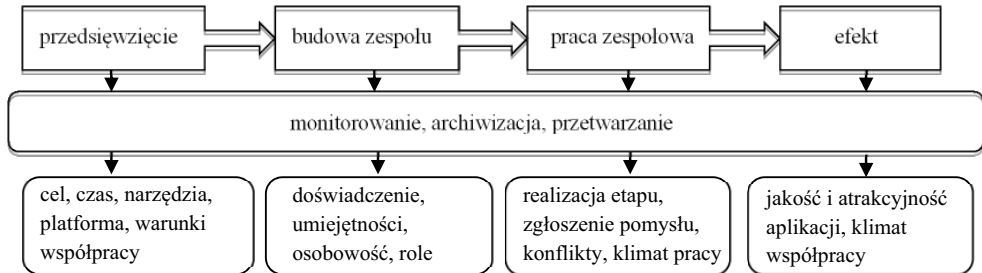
przedsięwzięcie

budowa zespołu

praca zespołowa

efekt

monitorowanie, archiwizacja, przetwarzanie

cel, czas, narzędzia, platforma, warunki współpracy

doświadczenie, umiejętności, osobowość, role

realizacja etapu, zgłoszenie pomysłu, konflikty, klimat pracy

jakość i atrakcyjność aplikacji, klimat współpracy